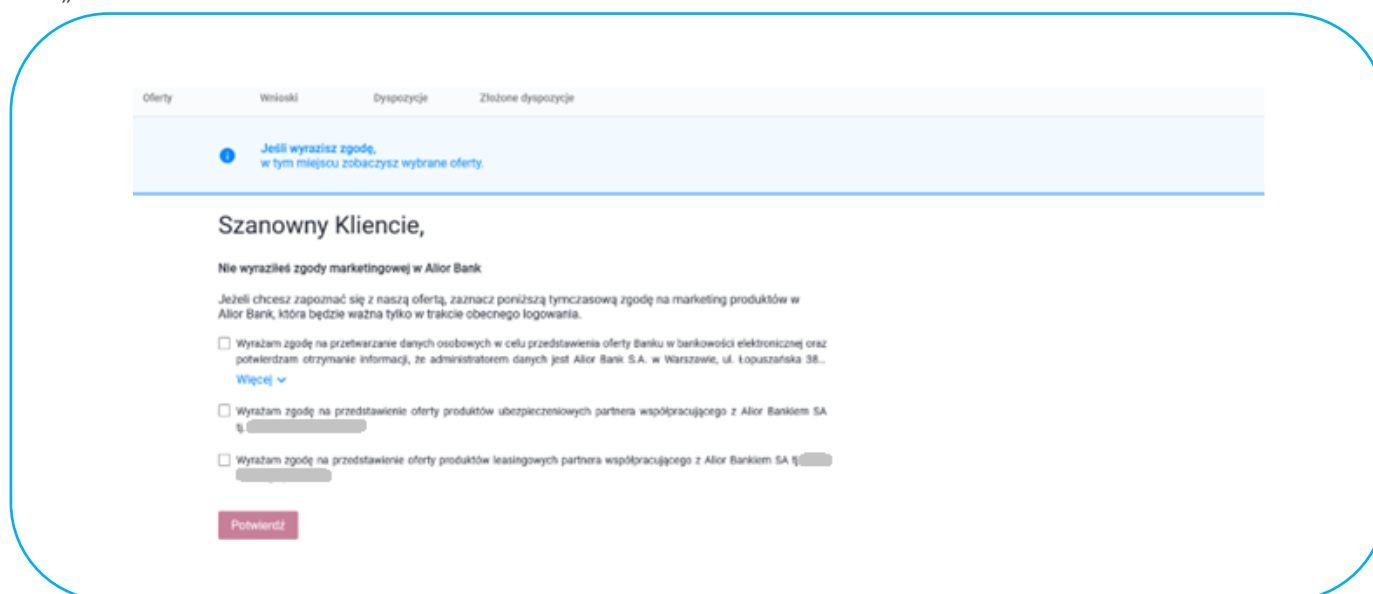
Oferty Wnioski Dyspozycje Złożone dyspozycje

Jeśli wyrazisz zgodę,
w tym miejscu zobaczysz wybrane oferty.

Szanowny Kliencie,

Nie wyraziłeś zgody marketingowej w Alior Bank

Jeżeli chcesz zapoznać się z naszą ofertą, zaznacz poniższą tymczasową zgodę na marketing produktów w Alior Bank, która będzie ważna tylko w trakcie obecnego logowania.

Wyrażam zgodę na przetwarzanie danych osobowych w celu przedstawienia oferty Banku w bankowości elektronicznej oraz potwierdzam otrzymanie informacji, że administratorem danych jest Alior Bank S.A. w Warszawie, ul. Łopuszańska 38...
Więcej

Wyrażam zgodę na przedstawienie oferty produktów ubezpieczeniowych partnera współpracującego z Alior Bankiem SA tj. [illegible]

Wyrażam zgodę na przedstawienie oferty produktów leasingowych partnera współpracującego z Alior Bankiem SA tj. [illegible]

Potwierdź